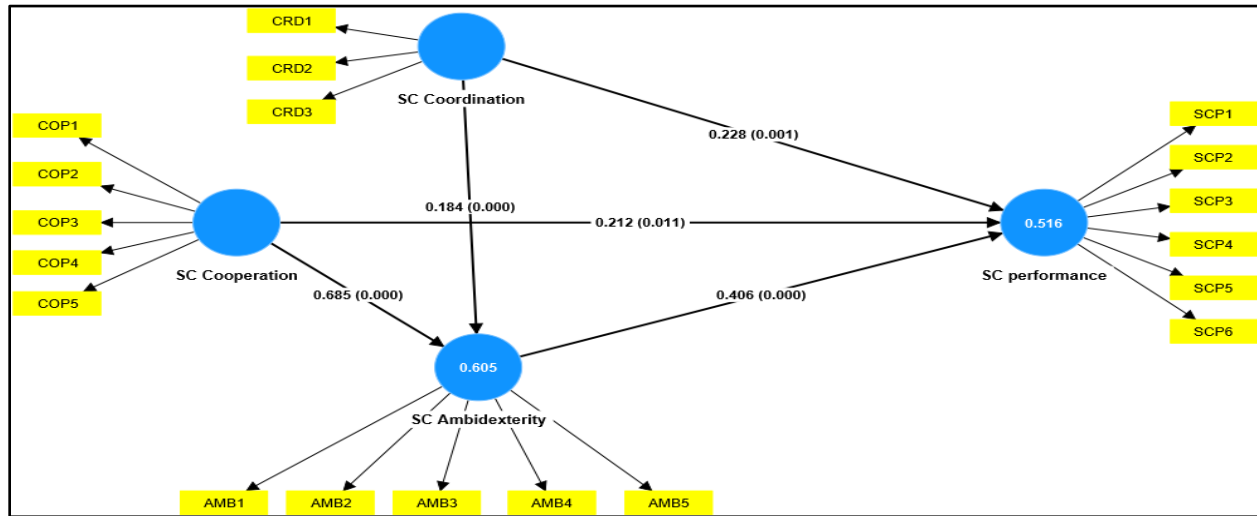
CRD1
CRD2
CRD3
SC Coordination
COP1
COP2
COP3
COP4
COP5
SC Cooperation
0.228 (0.001)
0.184 (0.000)
0.212 (0.011)
SCP1
SCP2
SCP3
SCP4
SCP5
SCP6
0.516
SC performance
0.685 (0.000)
0.406 (0.000)
0.605
SC Ambidexterity
AMB1
AMB2
AMB3
AMB4
AMB5